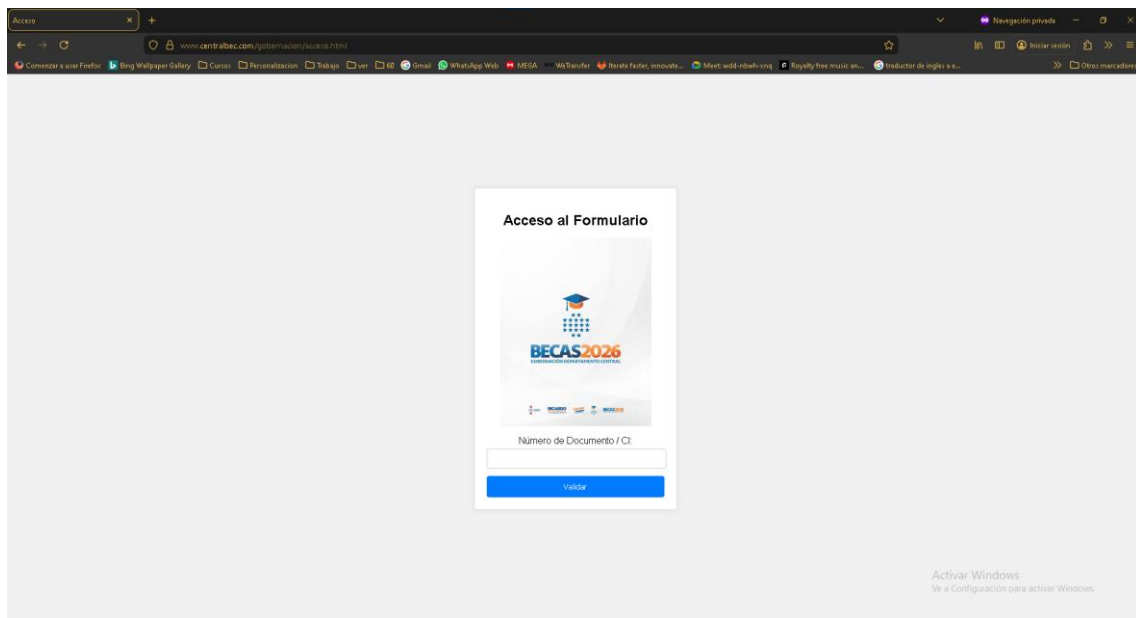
Acceso
Navegación privada

www.centralbec.com/gobernacion/acceso.html

Iniciar sesión

Comenzar a usar Firefox
Bing Wallpaper Gallery
Cursos
Personalizacion
Trabajo
ver
60
Gmail
WhatsApp Web
MEGA
WeTransfer
Iterate faster, innovate...
Meet: wdd-nbwh-xnq
Royalty free music an...
traductor de ingles a e...
Otros marcadores

Acceso al Formulario

BECAS2026
GOBERNACIÓN DEPARTAMENTO CENTRAL

Número de Documento / CI:

Validar

Activar Windows
Ve a Configuración para activar Windows.